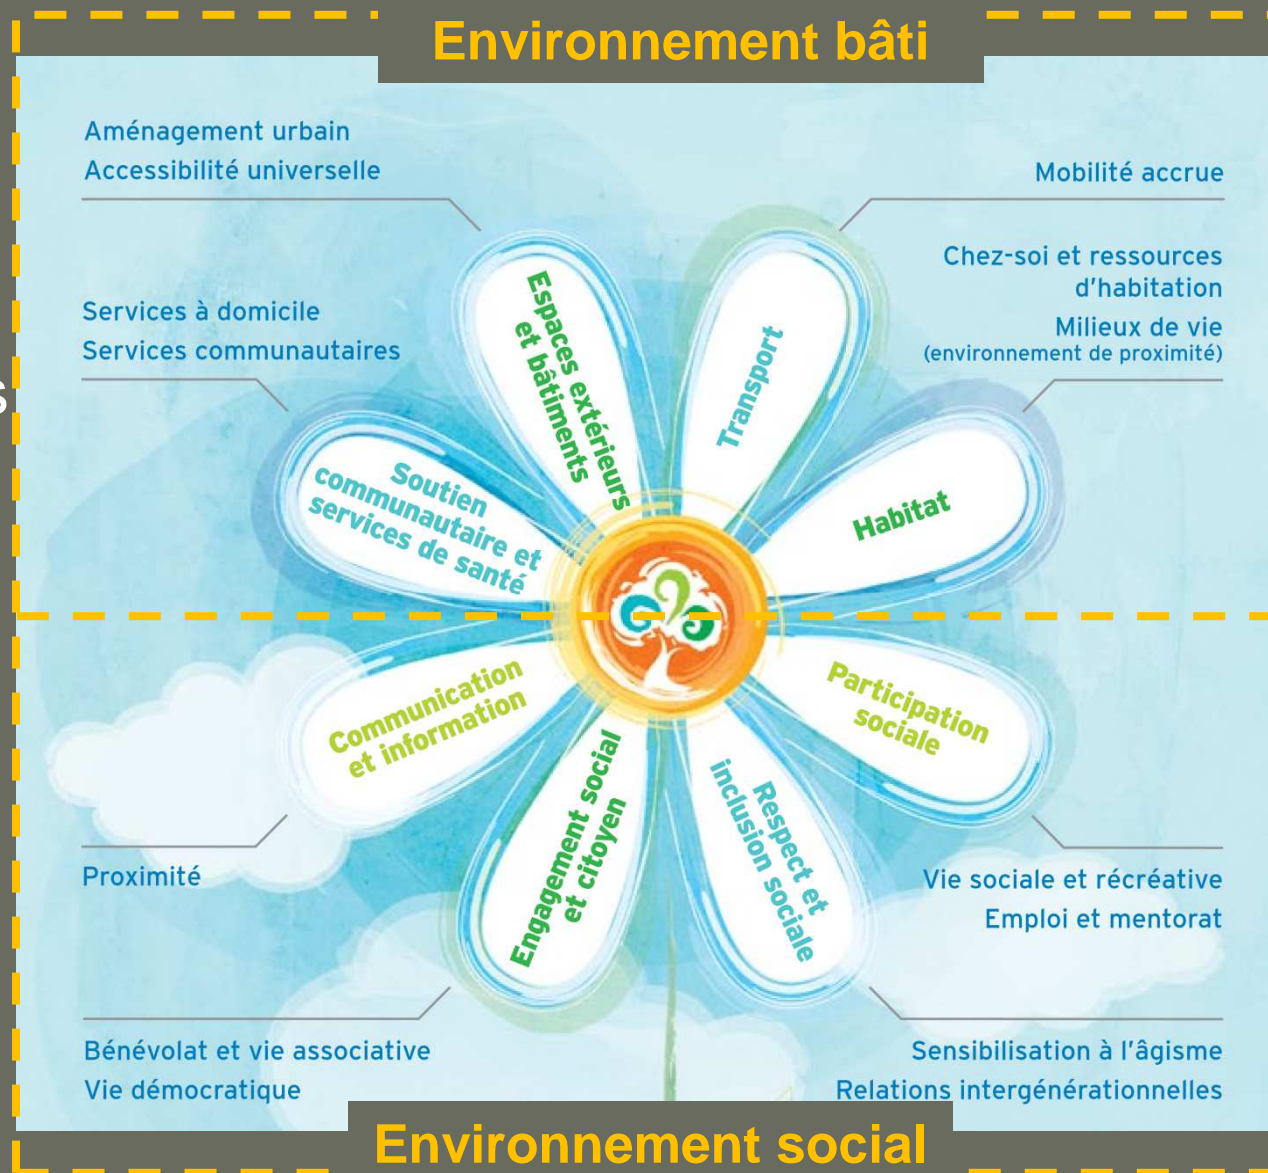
Environnement bâti

Aménagement urbain
Accessibilité universelle

Mobilité accrue

Chez-soi et ressources d'habitation
Milieux de vie
(environnement de proximité)

Services à domicile
Services communautaires

Espaces extérieurs et bâtiments

Transport

Habitat

Soutien communautaire et services de santé

Communication et information

Participation sociale

Engagement social et citoyen

Respect et inclusion sociale

Proximité

Vie sociale et récréative
Emploi et mentorat

Bénévolat et vie associative
Vie démocratique

Sensibilisation à l'âgisme
Relations intergénérationnelles

Environnement social